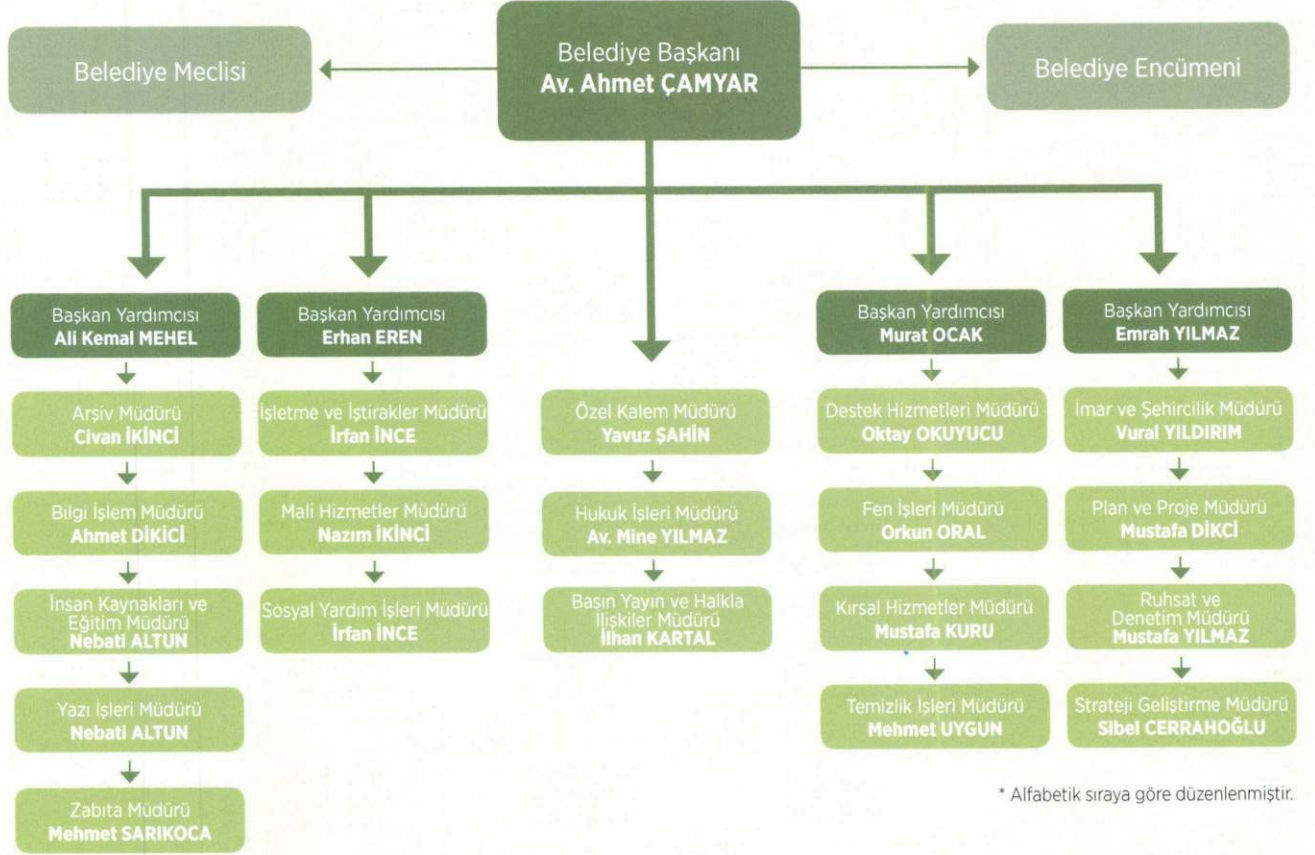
Belediye Meclisi

Belediye Başkanı
Av. Ahmet ÇAMYAR

Belediye Encümeni

Başkan Yardımcısı
Ali Kemal MEHEL

Arşiv Müdürü
Civan İKİNCİ

Bilgi İşlem Müdürü
Ahmet DİKİCİ

İnsan Kaynakları ve Eğitim Müdürü
Nebati ALTUN

Yazı İşleri Müdürü
Nebati ALTUN

Zabıta Müdürü
Mehmet SARIKOCA

Başkan Yardımcısı
Erhan EREN

İşletme ve İştirakler Müdürü
İrfan İNCE

Mali Hizmetler Müdürü
Nazım İKİNCİ

Sosyal Yardım İşleri Müdürü
İrfan İNCE

Özel Kalem Müdürü
Yavuz ŞAHİN

Hukuk İşleri Müdürü
Av. Mine YILMAZ

Basın Yayın ve Halkla İlişkiler Müdürü
İlhan KARTAL

Başkan Yardımcısı
Murat OCAK

Destek Hizmetleri Müdürü
Oktay OKUYUCU

Fen İşleri Müdürü
Orkun ORAL

Kırsal Hizmetler Müdürü
Mustafa KURU

Temizlik İşleri Müdürü
Mehmet UYGUN

Başkan Yardımcısı
Emrah YILMAZ

İmar ve Şehircilik Müdürü
Vural YILDIRIM

Plan ve Proje Müdürü
Mustafa DİKCİ

Ruhsat ve Denetim Müdürü
Mustafa YILMAZ

Strateji Geliştirme Müdürü
Sibel CERRAHOĞLU

* Alfabetik sıraya göre düzenlenmiştir.